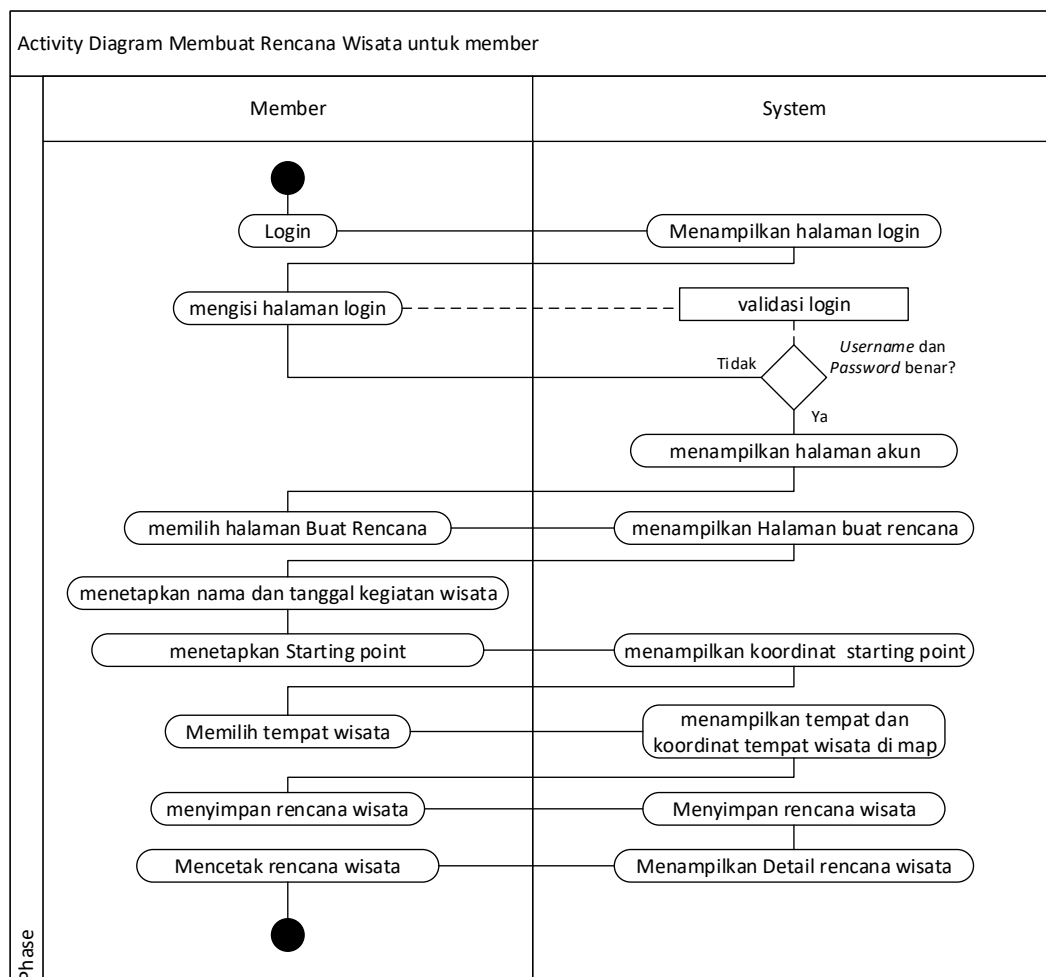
Activity Diagram Membuat Rencana Wisata untuk member

Member

System

Login

Menampilkan halaman login

mengisi halaman login

validasi login

Username dan Password benar?

Tidak

Ya

menampilkan halaman akun

memilih halaman Buat Rencana

menampilkan Halaman buat rencana

menetapkan nama dan tanggal kegiatan wisata

menetapkan Starting point

menampilkan koordinat starting point

Memilih tempat wisata

menampilkan tempat dan koordinat tempat wisata di map

menyimpan rencana wisata

Menyimpan rencana wisata

Mencetak rencana wisata

Menampilkan Detail rencana wisata

Phase